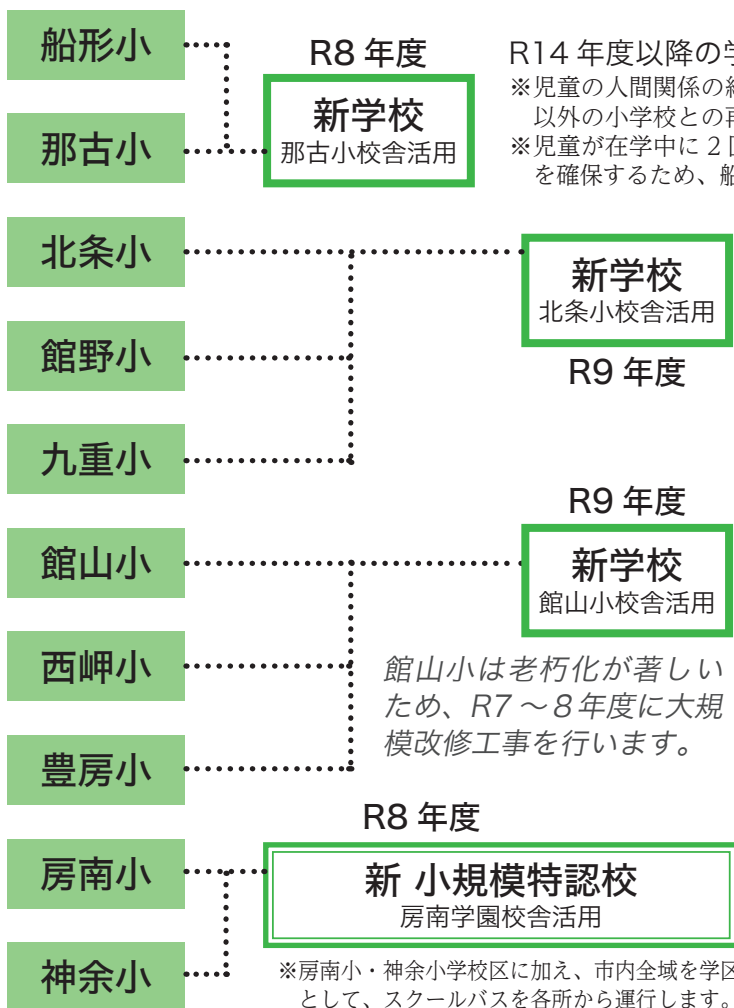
船形小

那古小

R8 年度

新学校
那古小校舎活用

R14 年度以降の学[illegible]
※児童の人間関係の絹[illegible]以外の小学校との再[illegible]
※児童が在学中に２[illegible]を確保するため、船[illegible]

北条小

館野小

九重小

新学校
北条小校舎活用

R9 年度

R9 年度

館山小

新学校
館山小校舎活用

西岬小

豊房小

館山小は老朽化が著しいため、R7 ～８年度に大規模改修工事を行います。

R8 年度

房南小

新 小規模特認校
房南学園校舎活用

神余小

※房南小・神余小学校区に加え、市内全域を学区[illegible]として、スクールバスを各所から運行します。